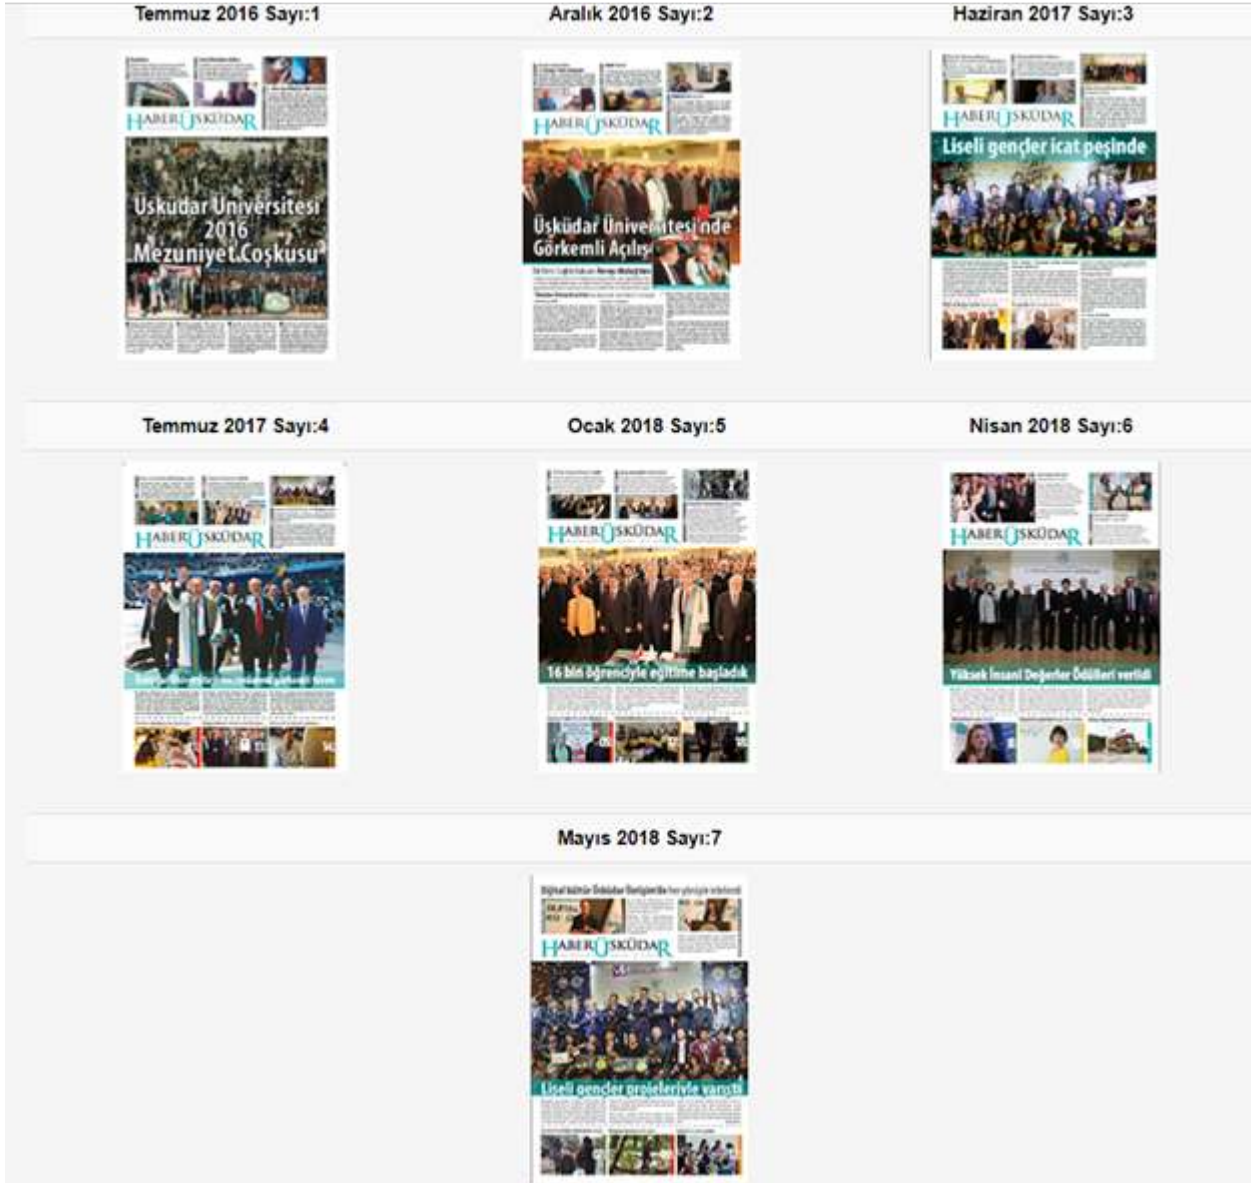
Temmuz 2016 Sayı:1

HABERÜSKÜDAR

Üsküdar Üniversitesi 2016 Mezuniyet Coşkusu

Aralık 2016 Sayı:2

HABERÜSKÜDAR

Üsküdar Üniversitesi'nde Görkemli Açılış

Haziran 2017 Sayı:3

HABERÜSKÜDAR

Liseli gençler icat peşinde

Temmuz 2017 Sayı:4

HABERÜSKÜDAR

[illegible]

Ocak 2018 Sayı:5

HABERÜSKÜDAR

16 bin öğrenciyle eğitime başladık

Nisan 2018 Sayı:6

HABERÜSKÜDAR

Yüksek İnsani Değerler Ödülleri verildi

Mayıs 2018 Sayı:7

Dijital kültür Üsküdar İletişim'de her yönüyle irdelendi

HABERÜSKÜDAR

Liseli gençler projeleriyle yarıştı